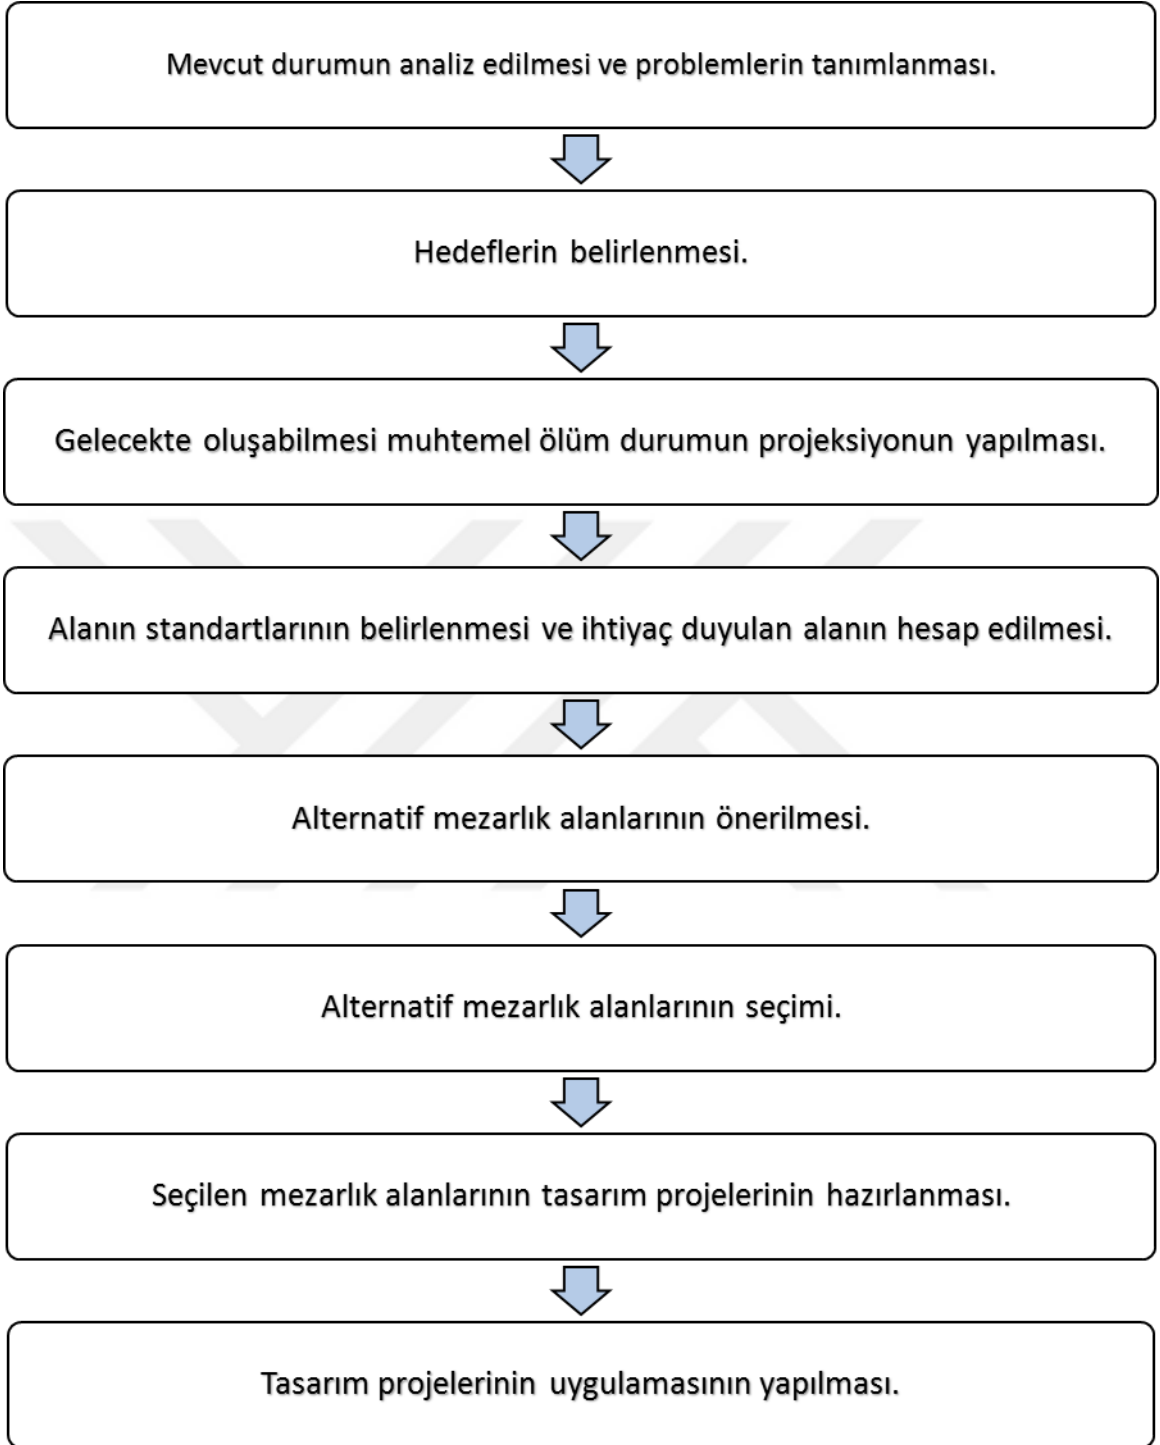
Mevcut durumun analiz edilmesi ve problemlerin tanımlanması.

Hedeflerin belirlenmesi.

Gelecekte oluşabilmesi muhtemel ölüm durumun projeksiyonun yapılması.

Alanın standartlarının belirlenmesi ve ihtiyaç duyulan alanın hesap edilmesi.

Alternatif mezarlık alanlarının önerilmesi.

Alternatif mezarlık alanlarının seçimi.

Seçilen mezarlık alanlarının tasarım projelerinin hazırlanması.

Tasarım projelerinin uygulamasının yapılması.